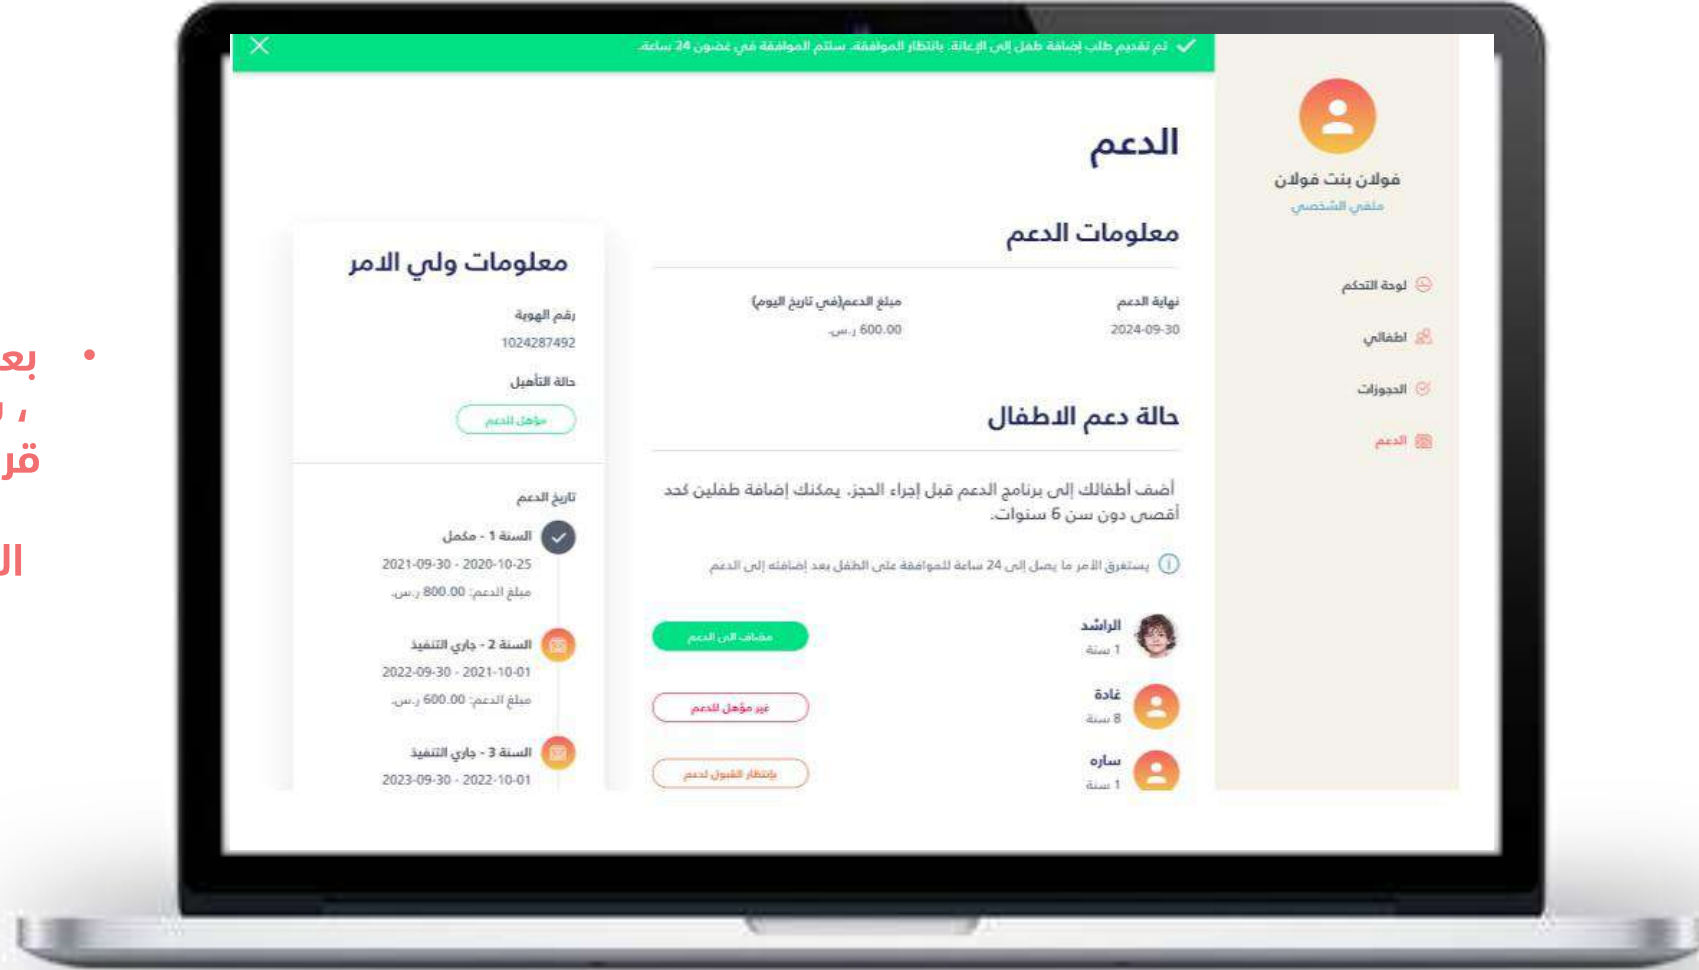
تم تقديم طلب إضافة طفل إلى الإعانة. بانتظار الموافقة. ستتم الموافقة في غضون 24 ساعة.

فولان بنت فولان
ملفي الشخصي

لوحة التحكم
اطفالي
الحجوزات
الدعم

الدعم

معلومات الدعم

نهاية الدعم
2024-09-30

مبلغ الدعم(في تاريخ اليوم)
600.00 ر.س.

حالة دعم الاطفال

أضف أطفالك إلى برنامج الدعم قبل إجراء الحجز. يمكنك إضافة طفلين كحد أقصى دون سن 6 سنوات.

يستغرق الأمر ما يصل إلى 24 ساعة للموافقة على الطفل بعد إضافته إلى الدعم

الراشد
1 سنة
مضاف إلى الدعم

غادة
8 سنة
غير مؤهل للدعم

ساره
1 سنة
بإنتظار القبول لدعم

معلومات ولي الامر

رقم الهوية
1024287492

حالة التأهيل
مؤهل للدعم

تاريخ الدعم

السنة 1 - مكمل
2021-09-30 - 2020-10-25
مبلغ الدعم: 800.00 ر.س.

السنة 2 - جاري التنفيذ
2022-09-30 - 2021-10-01
مبلغ الدعم: 600.00 ر.س.

السنة 3 - جاري التنفيذ
2023-09-30 - 2022-10-01

بع
، ا
قر
ال